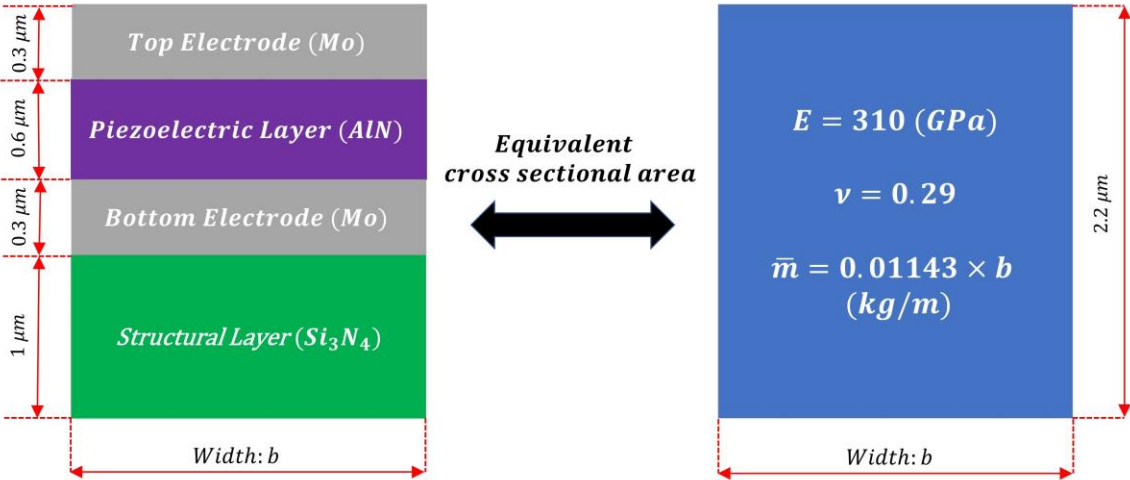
0.3 $\mu m$

Top Electrode (Mo)

0.6 $\mu m$

Piezoelectric Layer (AlN)

0.3 $\mu m$

Bottom Electrode (Mo)

1 $\mu m$

Structural Layer ($Si_3N_4$)

Width: b

Equivalent cross sectional area

$E = 310\ (GPa)$

$\nu = 0.29$

$\bar{m} = 0.01143 \times b\ (kg/m)$

2.2 $\mu m$

Width: b